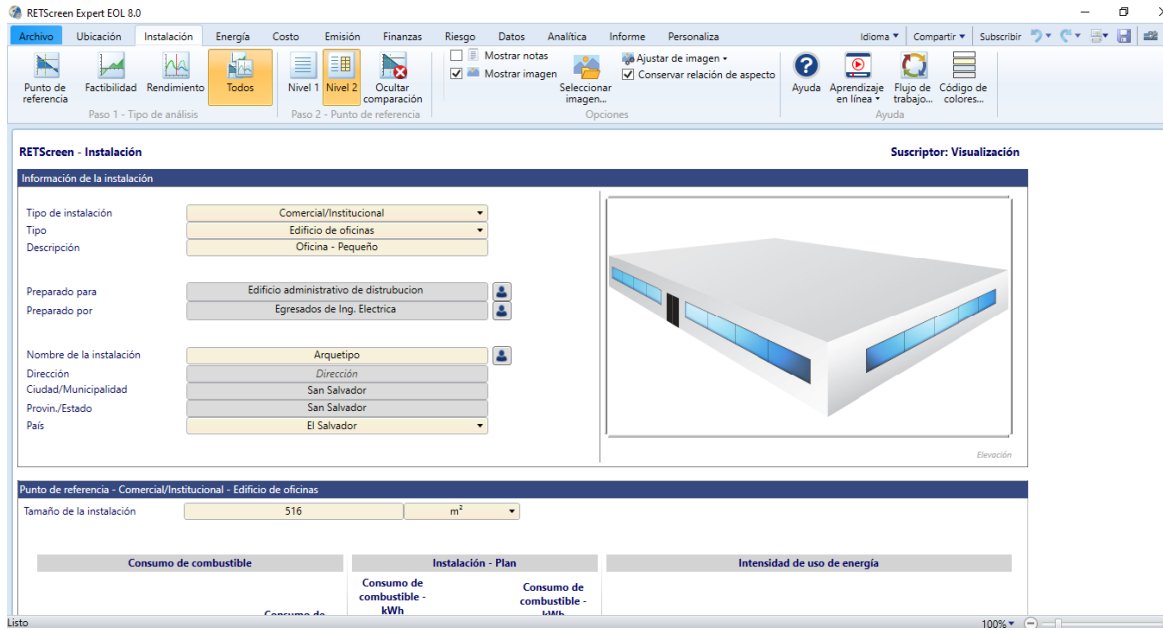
RETScreen Expert EOL 8.0

Archivo | Ubicación | Instalación | Energía | Costo | Emisión | Finanzas | Riesgo | Datos | Analítica | Informe | Personaliza

Idioma ▾ | Compartir ▾ | Subscribir

Punto de referencia | Factibilidad | Rendimiento | Todos
Paso 1 - Tipo de análisis

Nivel 1 | Nivel 2 | Ocultar comparación
Paso 2 - Punto de referencia

Mostrar notas
Mostrar imagen
Seleccionar imagen...
Ajustar de imagen ▾
Conservar relación de aspecto
Opciones

Ayuda | Aprendizaje en línea ▾ | Flujo de trabajo... | Código de colores...
Ayuda

RETScreen - Instalación

Suscriptor: Visualización

Información de la instalación

Tipo de instalación | Comercial/Institucional
Tipo | Edificio de oficinas
Descripción | Oficina - Pequeño

Preparado para | Edificio administrativo de distrubucion
Preparado por | Egresados de Ing. Electrica

Nombre de la instalación | Arquetipo
Dirección | Dirección
Ciudad/Municipalidad | San Salvador
Provin./Estado | San Salvador
País | El Salvador

Elevación

Punto de referencia - Comercial/Institucional - Edificio de oficinas

Tamaño de la instalación | 516 | m²

Consumo de combustible
Instalación - Plan
Intensidad de uso de energía

Consumo de combustible - kWh

Consumo de combustible - kWh

Consumo de

Listo

100% ▾